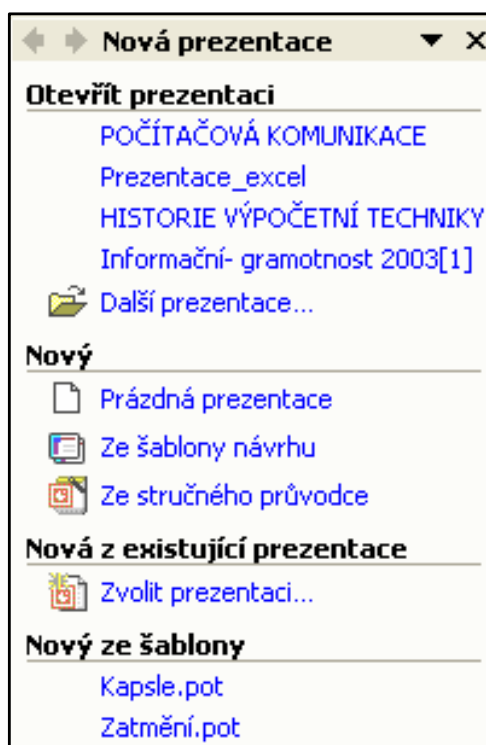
Nová prezentace

Otevřít prezentaci

POČÍTAČOVÁ KOMUNIKACE

Prezentace_excel

HISTORIE VÝPOČETNÍ TECHNIKY

Informační- gramotnost 2003[1]

Další prezentace...

Nový

Prázdná prezentace

Ze šablony návrhu

Ze stručného průvodce

Nová z existující prezentace

Zvolit prezentaci...

Nový ze šablony

Kapsle.pot

Zatmění.pot